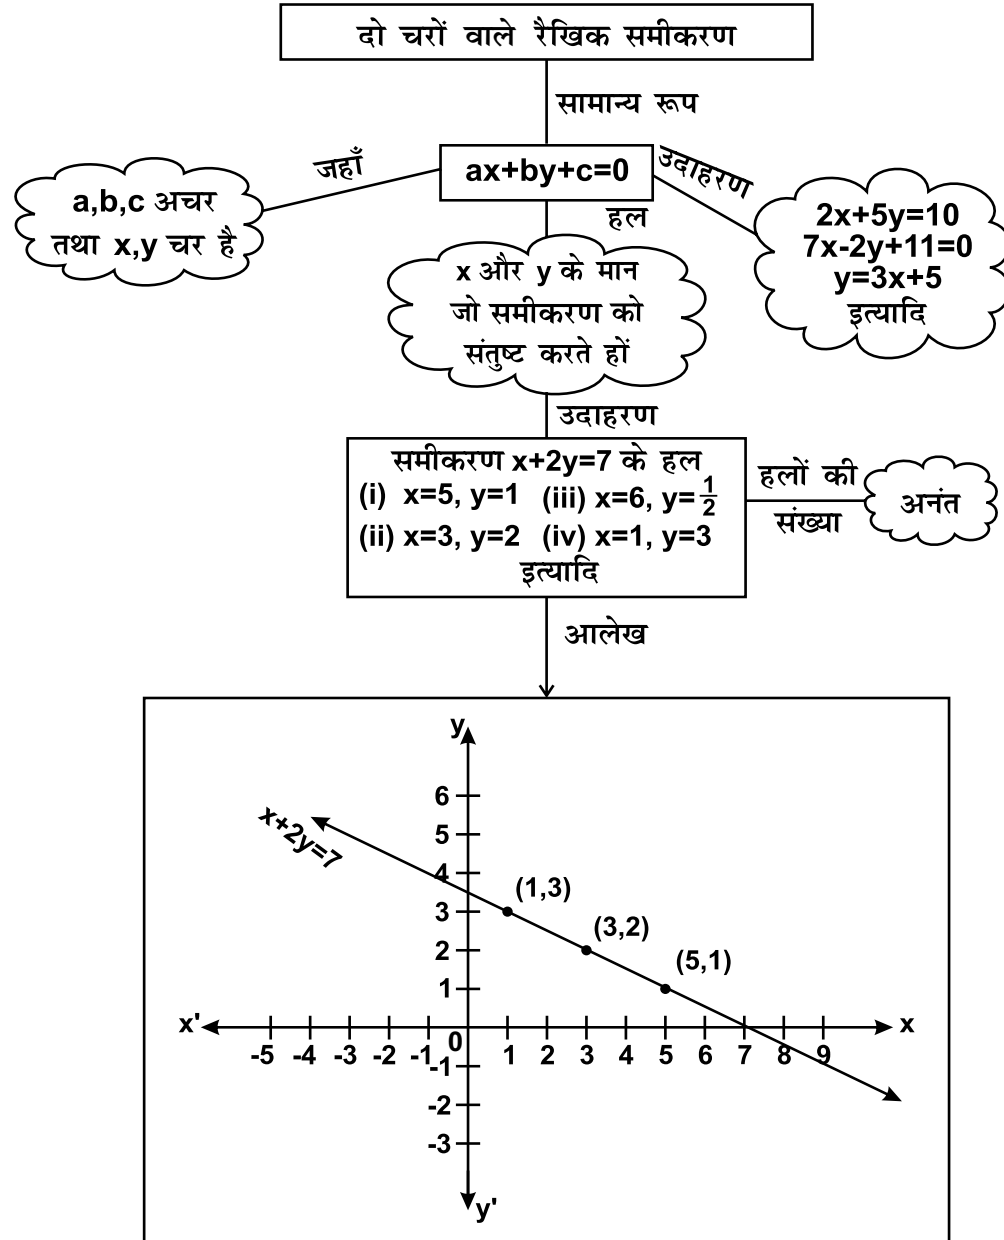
दो चरों वाले रैखिक समीकरण

सामान्य रूप

जहाँ

$ax+by+c=0$

उदाहरण

a,b,c अचर तथा x,y चर है

हल

$2x+5y=10$
$7x-2y+11=0$
$y=3x+5$
इत्यादि

x और y के मान जो समीकरण को संतुष्ट करते हों

उदाहरण

समीकरण $x+2y=7$ के हल
(i) $x=5, y=1$ (iii) $x=6, y=\frac{1}{2}$
(ii) $x=3, y=2$ (iv) $x=1, y=3$
इत्यादि

हलों की संख्या

अनंत

आलेख

y

6
5
4
3
2
1
0
-1
-2
-3

$x+2y=7$

(1,3)
(3,2)
(5,1)

x'
x
-5 -4 -3 -2 -1 1 2 3 4 5 6 7 8 9

y'